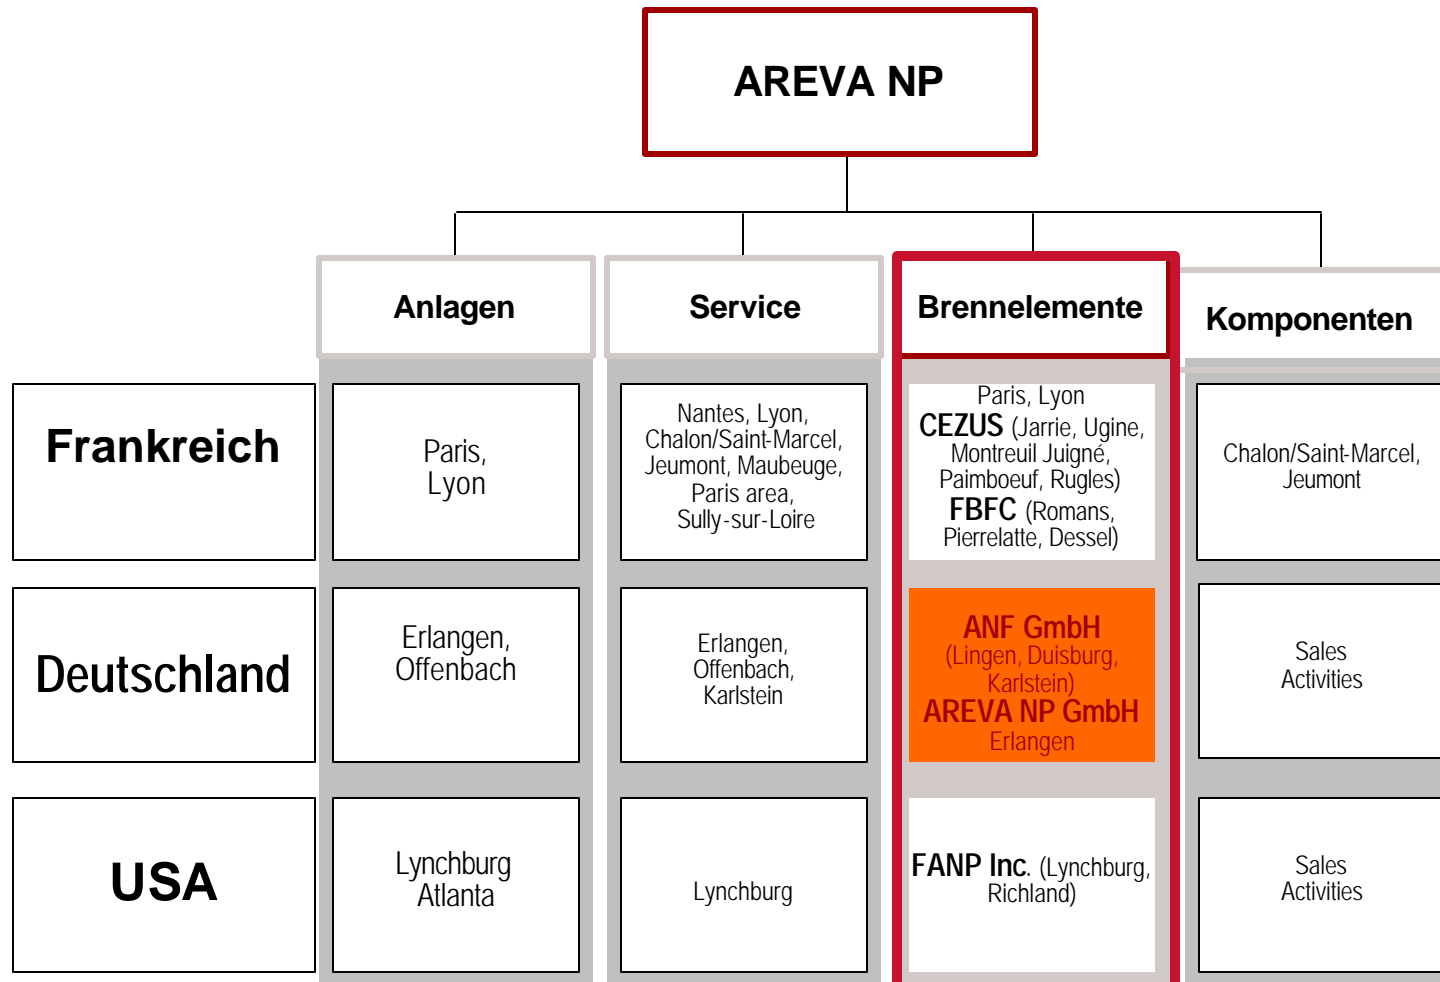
AREVA NP

|  | Anlagen | Service | Brennelemente | Komponenten |
|---|---|---|---|---|
| Frankreich | Paris, Lyon | Nantes, Lyon, Chalon/Saint-Marcel, Jeumont, Maubeuge, Paris area, Sully-sur-Loire | Paris, Lyon **CEZUS** (Jarrie, Ugine, Montreuil Juigné, Paimboeuf, Rugles) **FBFC** (Romans, Pierrelatte, Dessel) | Chalon/Saint-Marcel, Jeumont |
| Deutschland | Erlangen, Offenbach | Erlangen, Offenbach, Karlstein | **ANF GmbH** (Lingen, Duisburg, Karlstein) **AREVA NP GmbH** Erlangen | Sales Activities |
| USA | Lynchburg Atlanta | Lynchburg | **FANP Inc.** (Lynchburg, Richland) | Sales Activities |